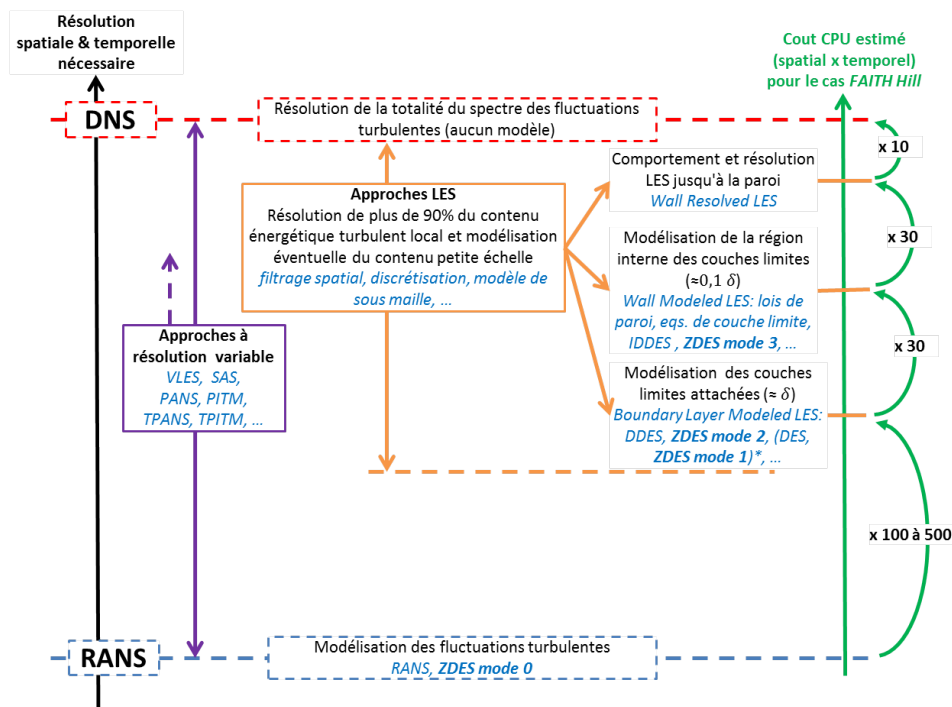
Résolution spatiale & temporelle nécessaire

Cout CPU estimé (spatial x temporel) pour le cas FAITH Hill

DNS

Résolution de la totalité du spectre des fluctuations turbulentes (aucun modèle)

x 10

Approches LES
Résolution de plus de 90% du contenu énergétique turbulent local et modélisation éventuelle du contenu petite échelle
filtrage spatial, discrétisation, modèle de sous maille, ...

Comportement et résolution LES jusqu'à la paroi
Wall Resolved LES

x 30

Modélisation de la région interne des couches limites ($\approx 0{,}1\ \delta$)
Wall Modeled LES: lois de paroi, eqs. de couche limite, IDDES , ZDES mode 3, ...

x 30

Approches à résolution variable
VLES, SAS, PANS, PITM, TPANS, TPITM, ...

Modélisation des couches limites attachées ($\approx \delta$)
Boundary Layer Modeled LES: DDES, ZDES mode 2, (DES, ZDES mode 1)*, ...

x 100 à 500

RANS

Modélisation des fluctuations turbulentes
RANS, ZDES mode 0